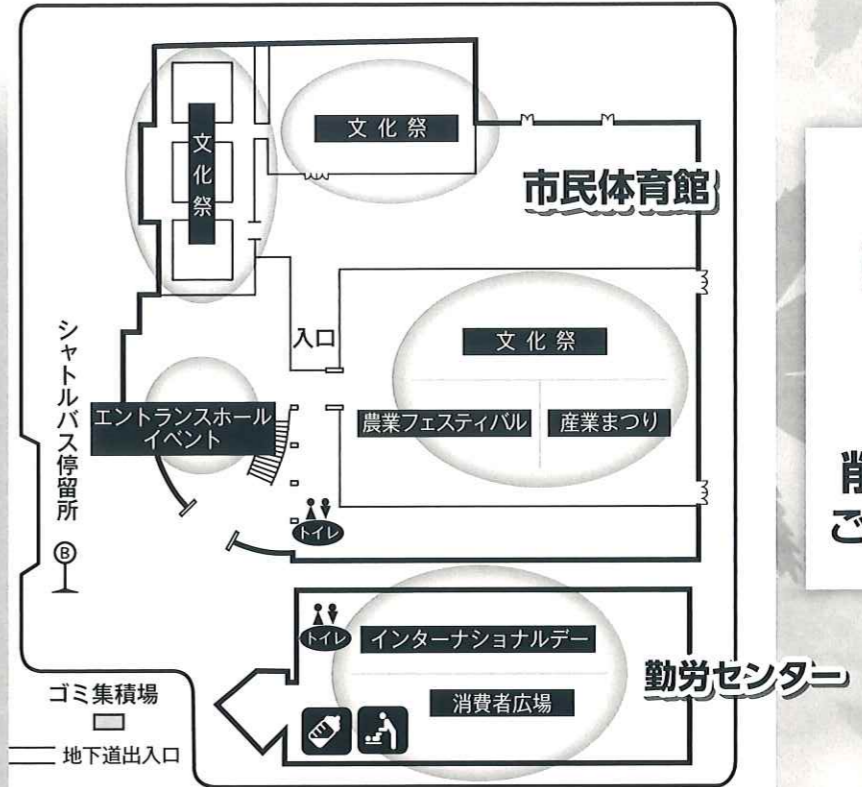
文化祭

文化祭

市民体育館

シャトルバス停留所

入口

文化祭

エントランスホールイベント

農業フェスティバル

産業まつり

トイレ

トイレ

インターナショナルデー

消費者広場

勤労センター

ゴミ集積場

地下道出入口

削
ご